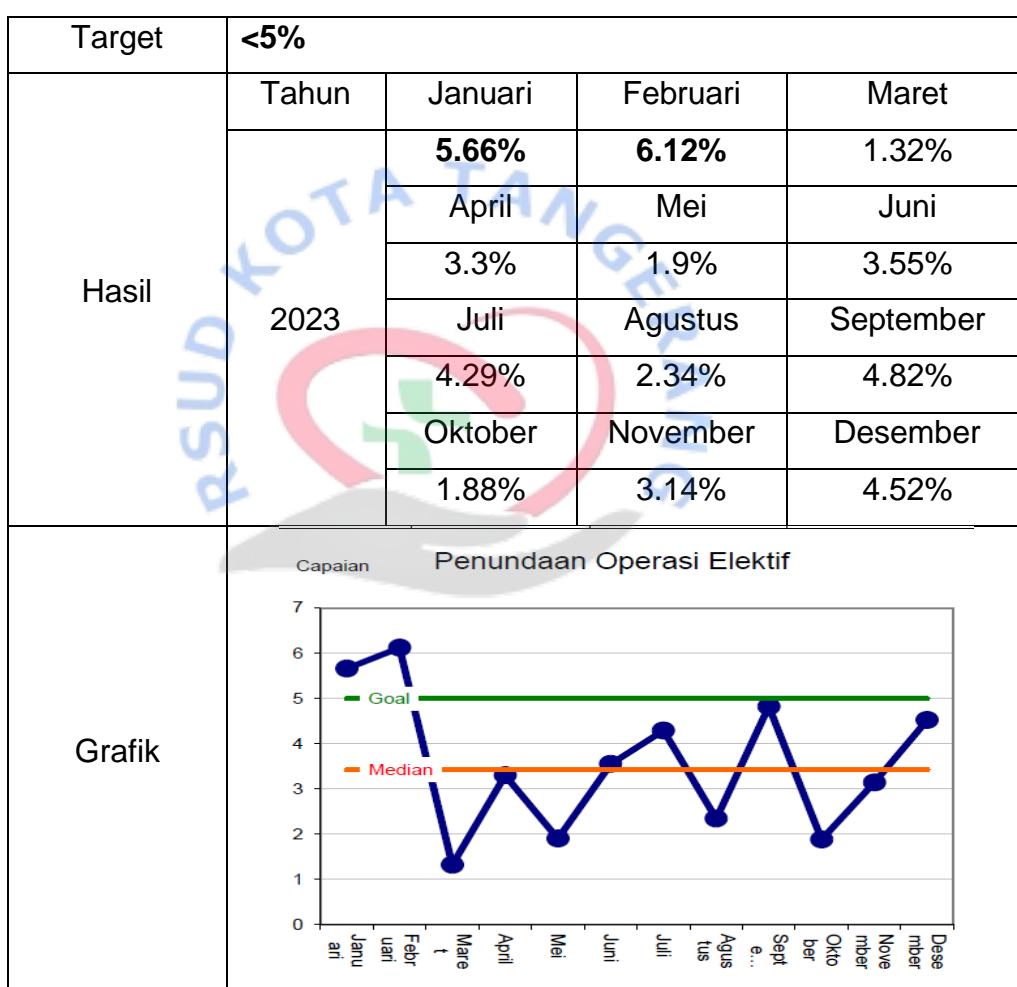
| Target | <5% | | | |
|---|---|---|---|---|
| Hasil | Tahun | Januari | Februari | Maret |
| | 2023 | **5.66%** | **6.12%** | 1.32% |
| | | April | Mei | Juni |
| | | 3.3% | 1.9% | 3.55% |
| | | Juli | Agustus | September |
| | | 4.29% | 2.34% | 4.82% |
| | | Oktober | November | Desember |
| | | 1.88% | 3.14% | 4.52% |
| Grafik | | | | |

RSUD KOTA TANGERANG

Capaian

Penundaan Operasi Elektif

7
6
5
4
3
2
1
0

Goal

Median

Januari Februari Maret April Mei Juni Juli Agustus Septe... Oktober November Desember